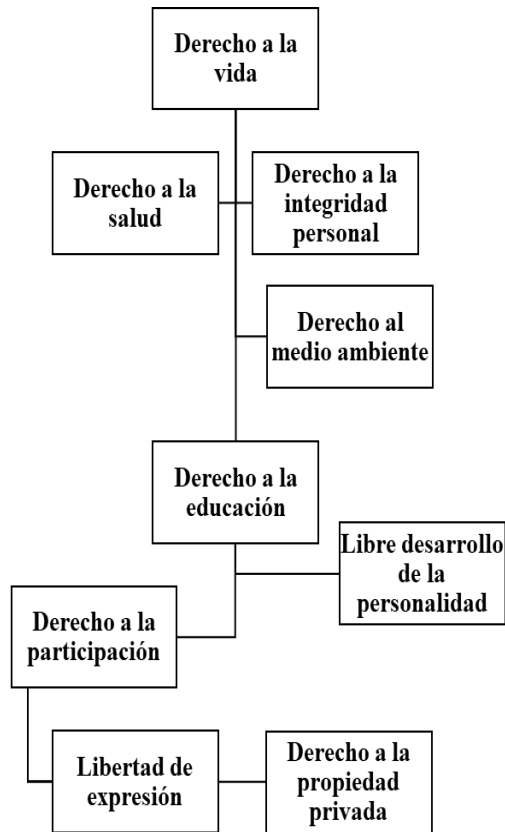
Derecho a la vida

Derecho a la salud

Derecho a la integridad personal

Derecho al medio ambiente

Derecho a la educación

Libre desarrollo de la personalidad

Derecho a la participación

Libertad de expresión

Derecho a la propiedad privada